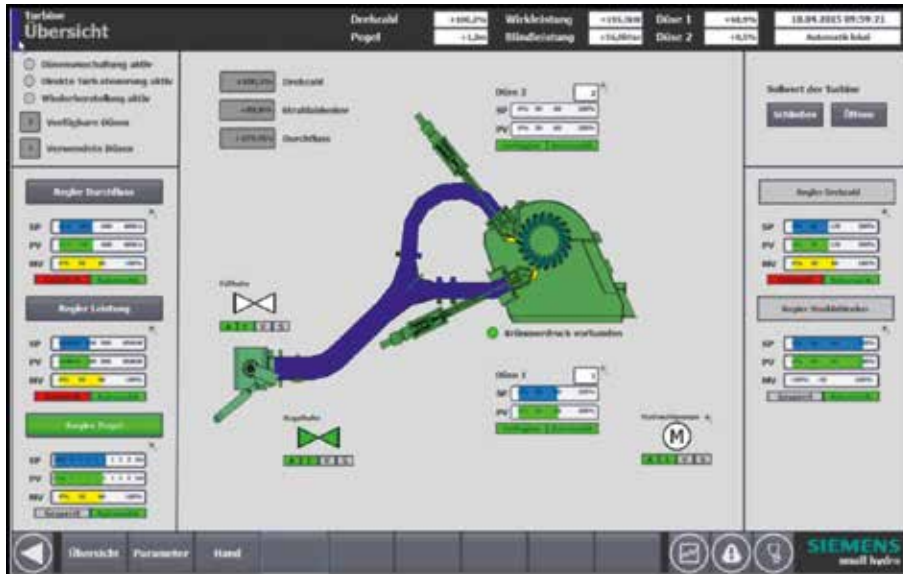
Turbine
Übersicht

Drehzahl +100,2%
Pegel +1,2m
Wirkleistung +155,3kW
Blindleistung +16,0kVar
Düse 1 +48,0%
Düse 2 +0,5%
18.04.2015 09:59:21
Automatik lokal

Düsenumschaltung aktiv
Direkte Turbinensteuerung aktiv
Wiederherstellung aktiv
Verfügbare Düsen
Verwendete Düse

Regler Durchfluss
SP
PV
MV

Regler Leistung
SP
PV
MV

Regler Pegel
SP
PV
MV

+100,2% Drehzahl
+48,8% Strahlablenker
+175% Durchfluss

Düse 2
SP
PV

Füllhahn

Kugelhahn

Bremsendruck vorhanden

Düse 1
SP
PV

M

Sollwert der Turbine
Schließen
Öffnen

Regler Drehzahl
SP
PV
MV

Regler Strahlablenker
SP
PV
MV

Übersicht
Parameter
Hand

SIEMENS
small hydro